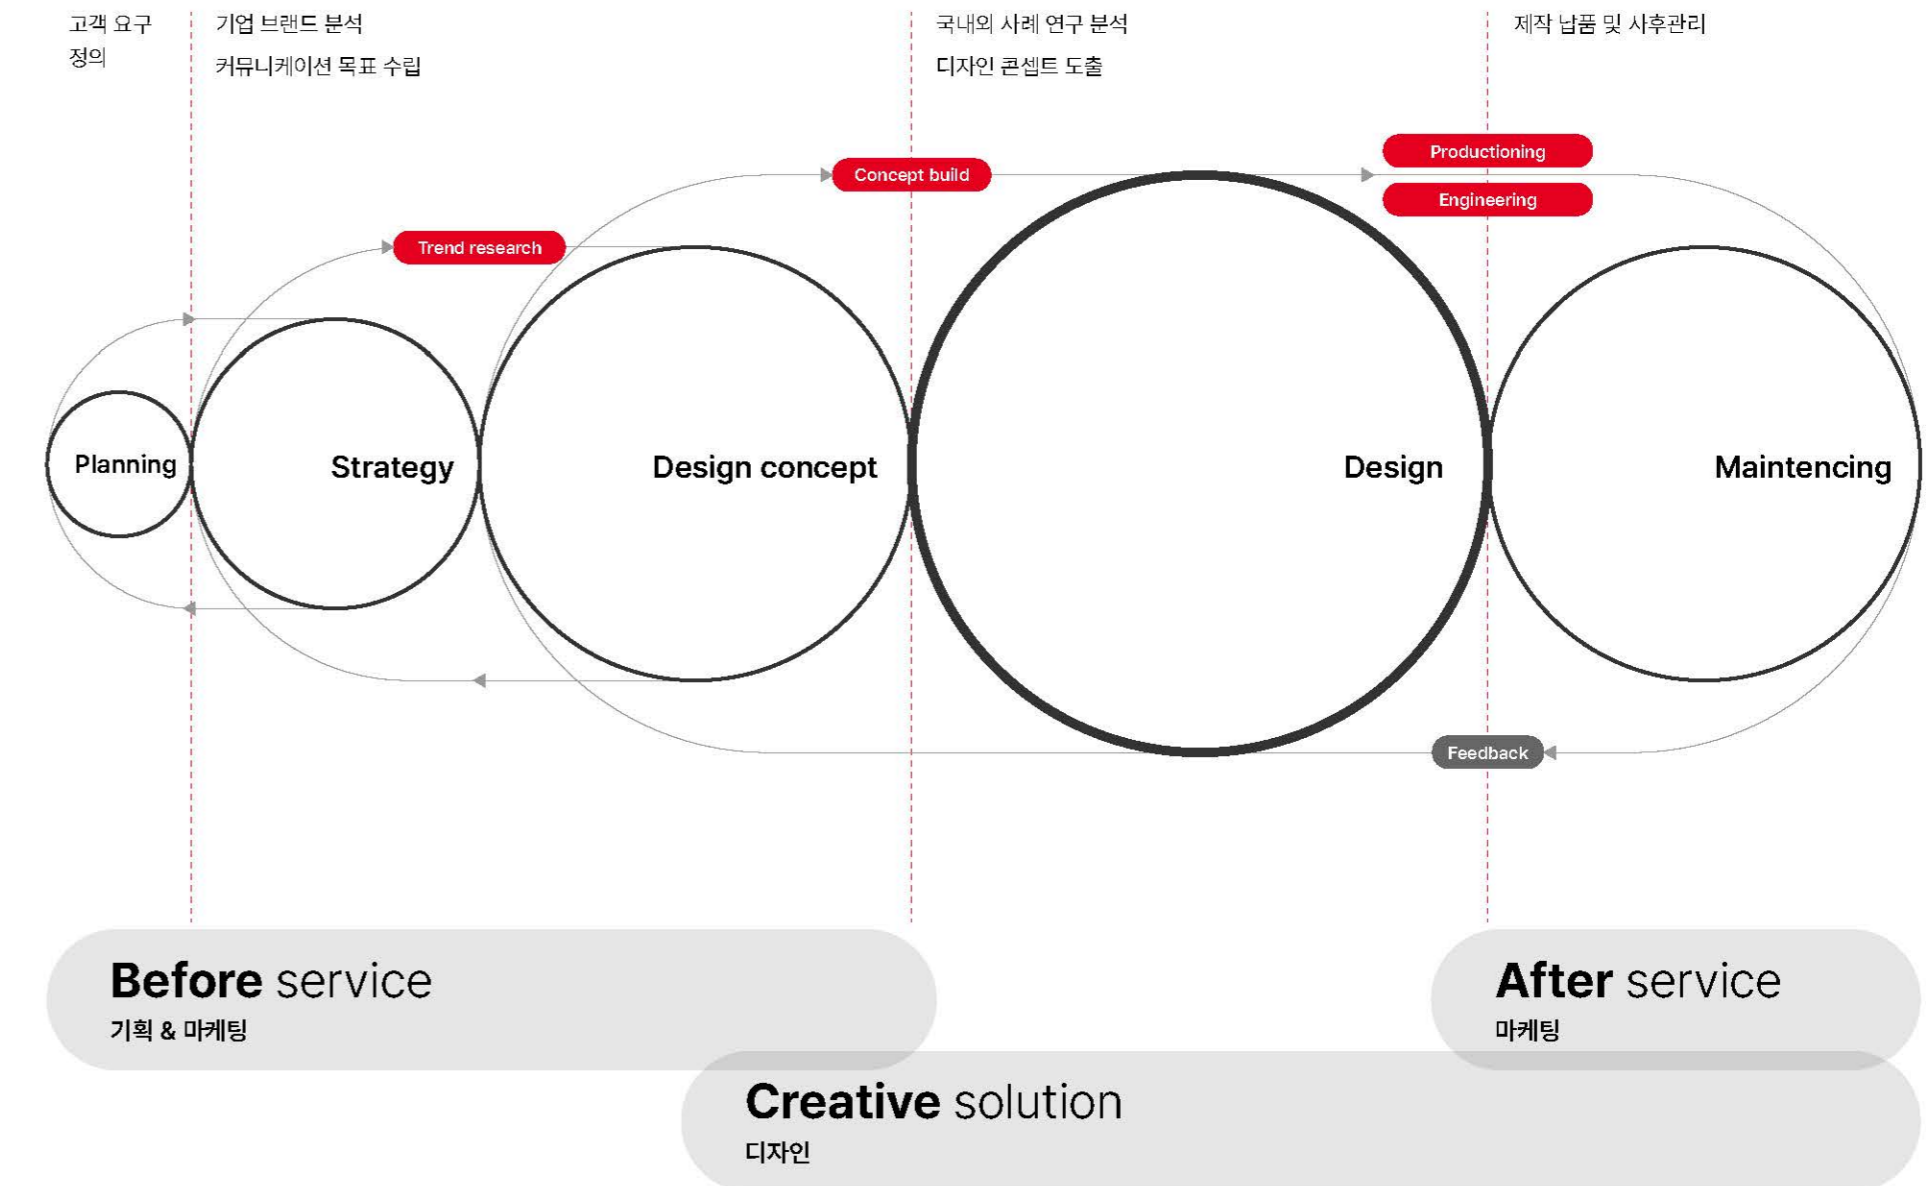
고객 요구 정의

기업 브랜드 분석
커뮤니케이션 목표 수립

국내외 사례 연구 분석
디자인 콘셉트 도출

제작 납품 및 사후관리

Concept build

Productioning

Engineering

Trend research

Planning

Strategy

Design concept

Design

Maintencing

Feedback

**Before** service
기획 & 마케팅

**After** service
마케팅

**Creative** solution
디자인